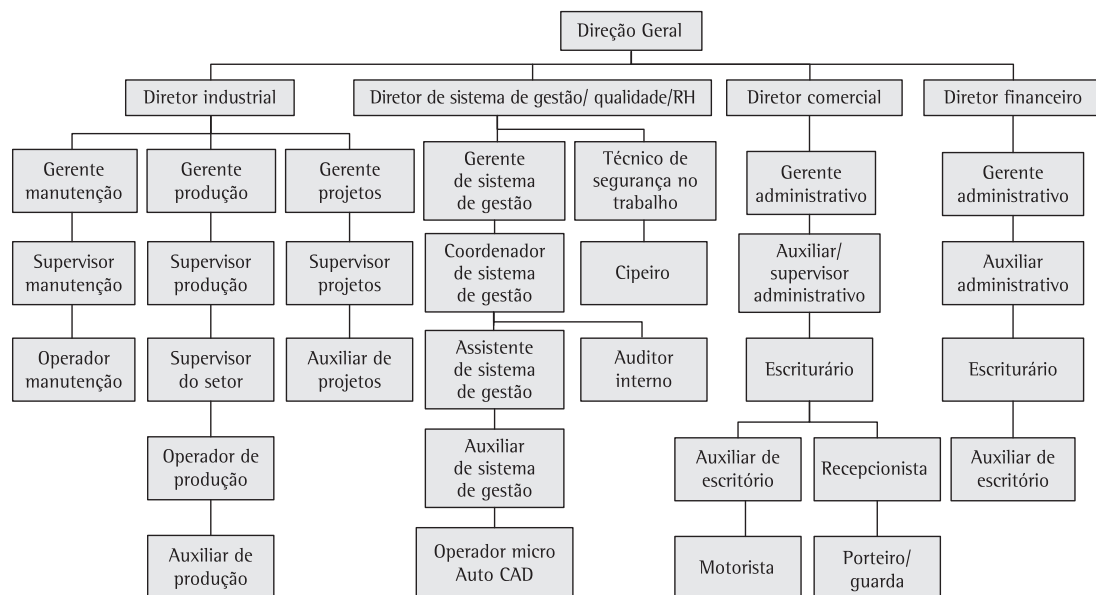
Direção Geral

Diretor industrial

Gerente manutenção

Supervisor manutenção

Operador manutenção

Gerente produção

Supervisor produção

Supervisor do setor

Operador de produção

Auxiliar de produção

Gerente projetos

Supervisor projetos

Auxiliar de projetos

Diretor de sistema de gestão/ qualidade/RH

Gerente de sistema de gestão

Coordenador de sistema de gestão

Assistente de sistema de gestão

Auxiliar de sistema de gestão

Operador micro Auto CAD

Auditor interno

Técnico de segurança no trabalho

Cipeiro

Diretor comercial

Gerente administrativo

Auxiliar/ supervisor administrativo

Escriturário

Auxiliar de escritório

Motorista

Recepcionista

Porteiro/ guarda

Diretor financeiro

Gerente administrativo

Auxiliar administrativo

Escriturário

Auxiliar de escritório